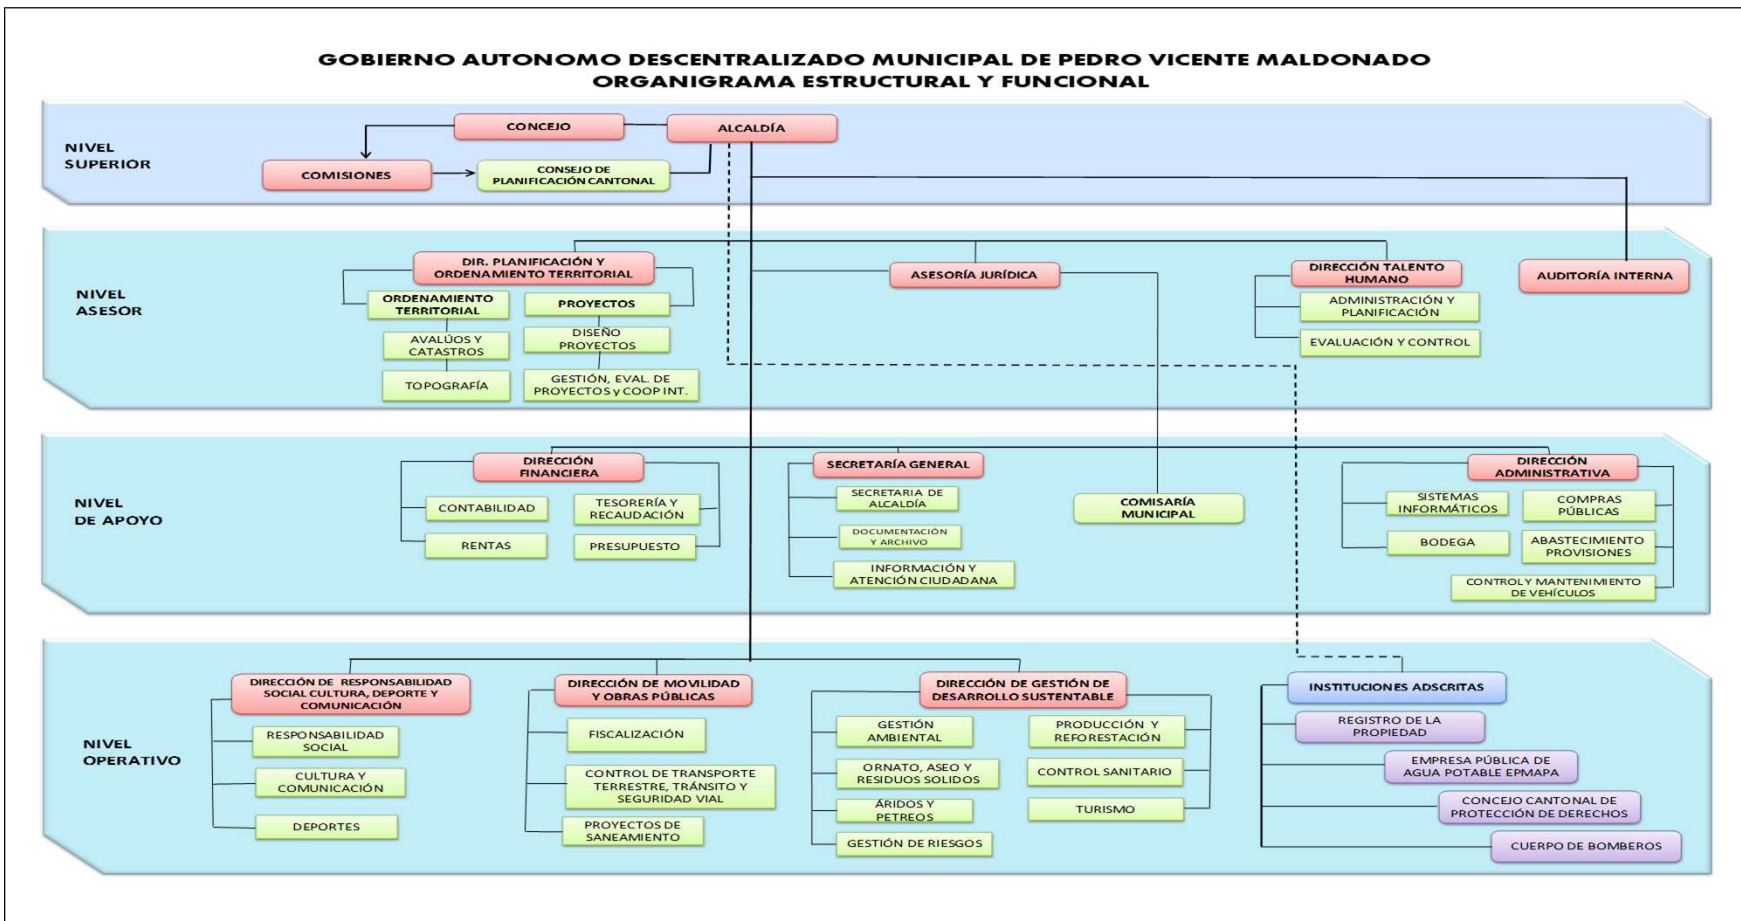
GOBIERNO AUTONOMO DESCENTRALIZADO MUNICIPAL DE PEDRO VICENTE MALDONADO
ORGANIGRAMA ESTRUCTURAL Y FUNCIONAL

NIVEL SUPERIOR

CONCEJO
ALCALDÍA
COMISIONES
CONSEJO DE PLANIFICACIÓN CANTONAL

NIVEL ASESOR

DIR. PLANIFICACIÓN Y ORDENAMIENTO TERRITORIAL
ORDENAMIENTO TERRITORIAL
PROYECTOS
AVALÚOS Y CATASTROS
DISEÑO PROYECTOS
TOPOGRAFÍA
GESTIÓN, EVAL. DE PROYECTOS y COOP INT.
ASESORÍA JURÍDICA
DIRECCIÓN TALENTO HUMANO
ADMINISTRACIÓN Y PLANIFICACIÓN
EVALUACIÓN Y CONTROL
AUDITORÍA INTERNA

NIVEL DE APOYO

DIRECCIÓN FINANCIERA
CONTABILIDAD
TESORERÍA Y RECAUDACIÓN
RENTAS
PRESUPUESTO
SECRETARÍA GENERAL
SECRETARIA DE ALCALDÍA
DOCUMENTACIÓN Y ARCHIVO
INFORMACIÓN Y ATENCIÓN CIUDADANA
COMISARÍA MUNICIPAL
DIRECCIÓN ADMINISTRATIVA
SISTEMAS INFORMÁTICOS
COMPRAS PÚBLICAS
BODEGA
ABASTECIMIENTO PROVISIONES
CONTROL Y MANTENIMIENTO DE VEHÍCULOS

NIVEL OPERATIVO

DIRECCIÓN DE RESPONSABILIDAD SOCIAL CULTURA, DEPORTE Y COMUNICACIÓN
RESPONSABILIDAD SOCIAL
CULTURA Y COMUNICACIÓN
DEPORTES
DIRECCIÓN DE MOVILIDAD Y OBRAS PÚBLICAS
FISCALIZACIÓN
CONTROL DE TRANSPORTE TERRESTRE, TRÁNSITO Y SEGURIDAD VIAL
PROYECTOS DE SANEAMIENTO
DIRECCIÓN DE GESTIÓN DE DESARROLLO SUSTENTABLE
GESTIÓN AMBIENTAL
PRODUCCIÓN Y REFORESTACIÓN
ORNATO, ASEO Y RESIDUOS SOLIDOS
CONTROL SANITARIO
ÁRIDOS Y PETREOS
TURISMO
GESTIÓN DE RIESGOS
INSTITUCIONES ADSCRITAS
REGISTRO DE LA PROPIEDAD
EMPRESA PÚBLICA DE AGUA POTABLE EPMAPA
CONCEJO CANTONAL DE PROTECCIÓN DE DERECHOS
CUERPO DE BOMBEROS